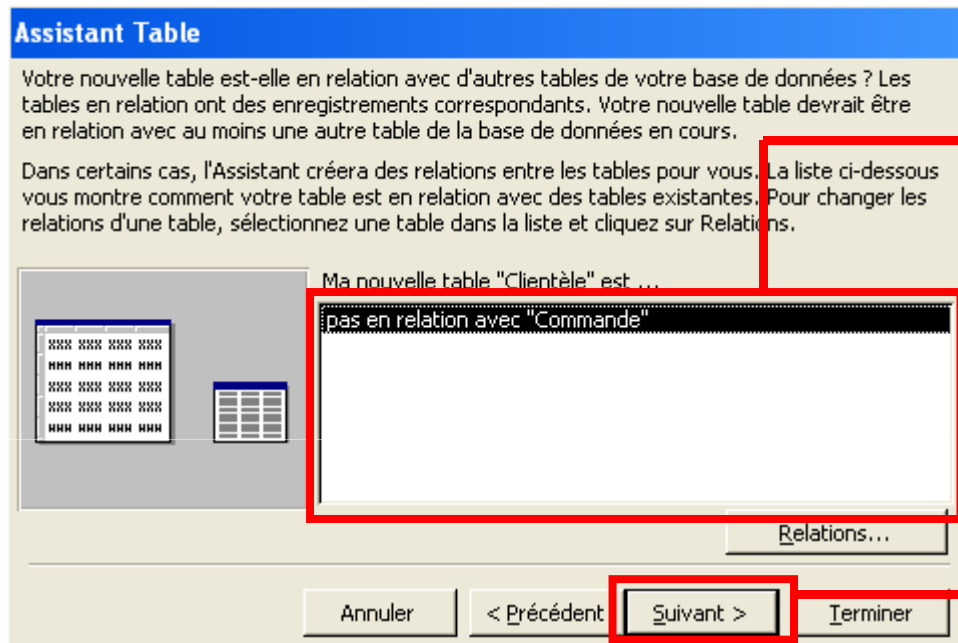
Assistant Table

Votre nouvelle table est-elle en relation avec d'autres tables de votre base de données ? Les tables en relation ont des enregistrements correspondants. Votre nouvelle table devrait être en relation avec au moins une autre table de la base de données en cours.

Dans certains cas, l'Assistant créera des relations entre les tables pour vous. La liste ci-dessous vous montre comment votre table est en relation avec des tables existantes. Pour changer les relations d'une table, sélectionnez une table dans la liste et cliquez sur Relations.

Ma nouvelle table "Clientèle" est ...

pas en relation avec "Commande"

Relations...

Annuler

< Précédent

Suivant >

Terminer